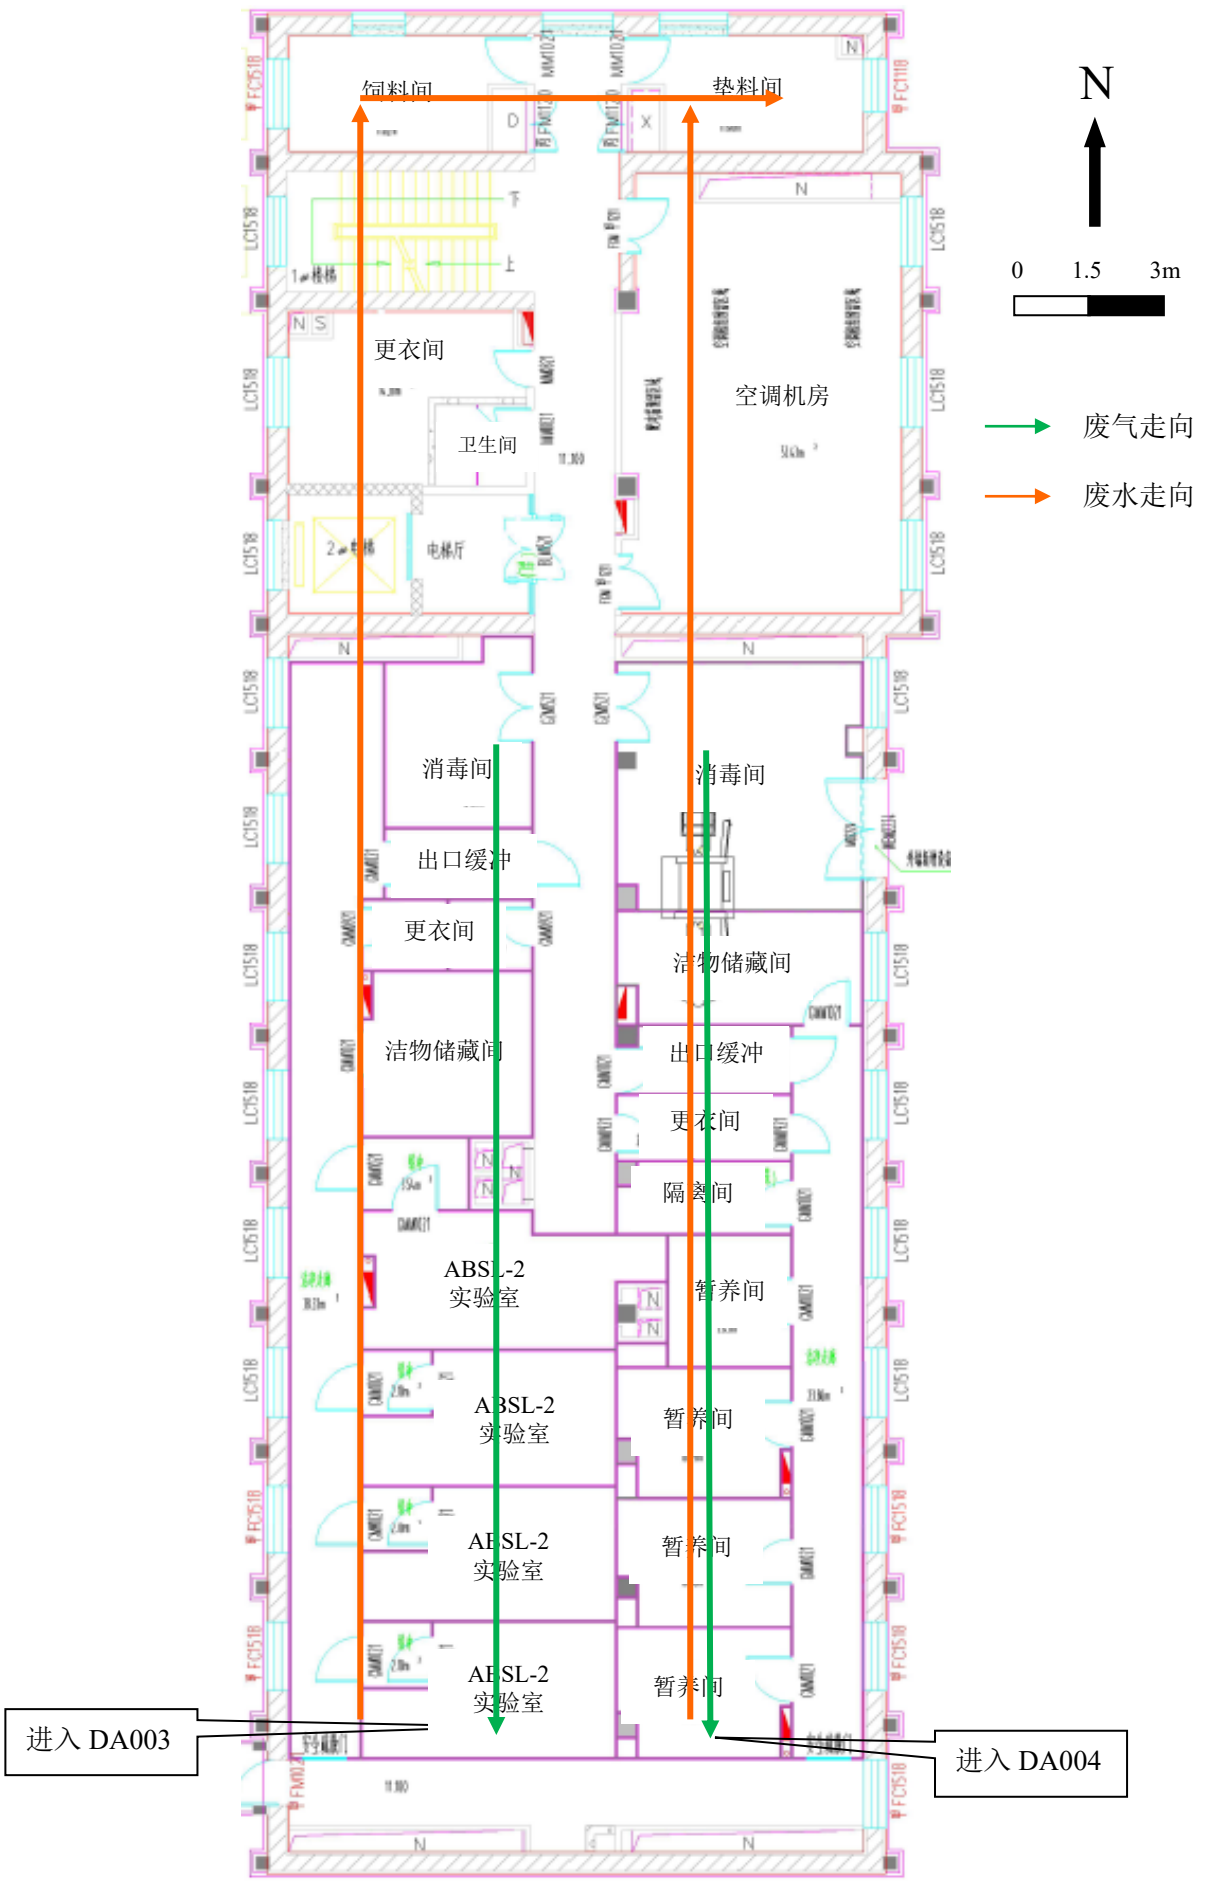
饲料间

垫料间

N

0 1.5 3m

废气走向

废水走向

1#楼梯

下

上

更衣间

卫生间

空调机房

2#电梯

电梯厅

N

N

消毒间

消毒间

出口缓冲

更衣间

洁物储藏间

洁物储藏间

出口缓冲

更衣间

隔离间

ABSL-2
实验室

暂养间

ABSL-2
实验室

暂养间

ABSL-2
实验室

暂养间

ABSL-2
实验室

暂养间

进入 DA003

进入 DA004

N

N

LC1518

FC1518